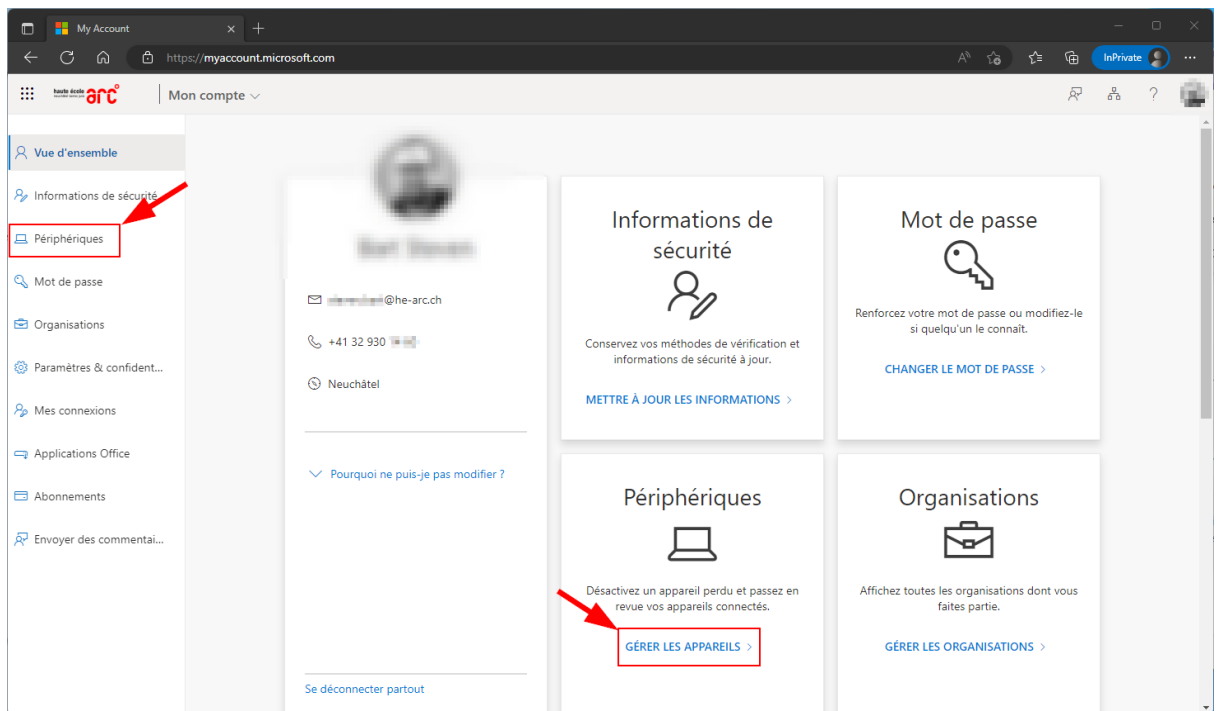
My Account
https://myaccount.microsoft.com
InPrivate
haute école arc
Mon compte

Vue d'ensemble
Informations de sécurité
Périphériques
Mot de passe
Organisations
Paramètres & confident...
Mes connexions
Applications Office
Abonnements
Envoyer des commentai...

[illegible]
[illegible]@he-arc.ch
+41 32 930 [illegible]
Neuchâtel
Pourquoi ne puis-je pas modifier ?
Se déconnecter partout

Informations de sécurité
Conservez vos méthodes de vérification et informations de sécurité à jour.
METTRE À JOUR LES INFORMATIONS >

Mot de passe
Renforcez votre mot de passe ou modifiez-le si quelqu'un le connaît.
CHANGER LE MOT DE PASSE >

Périphériques
Désactivez un appareil perdu et passez en revue vos appareils connectés.
GÉRER LES APPAREILS >

Organisations
Affichez toutes les organisations dont vous faites partie.
GÉRER LES ORGANISATIONS >